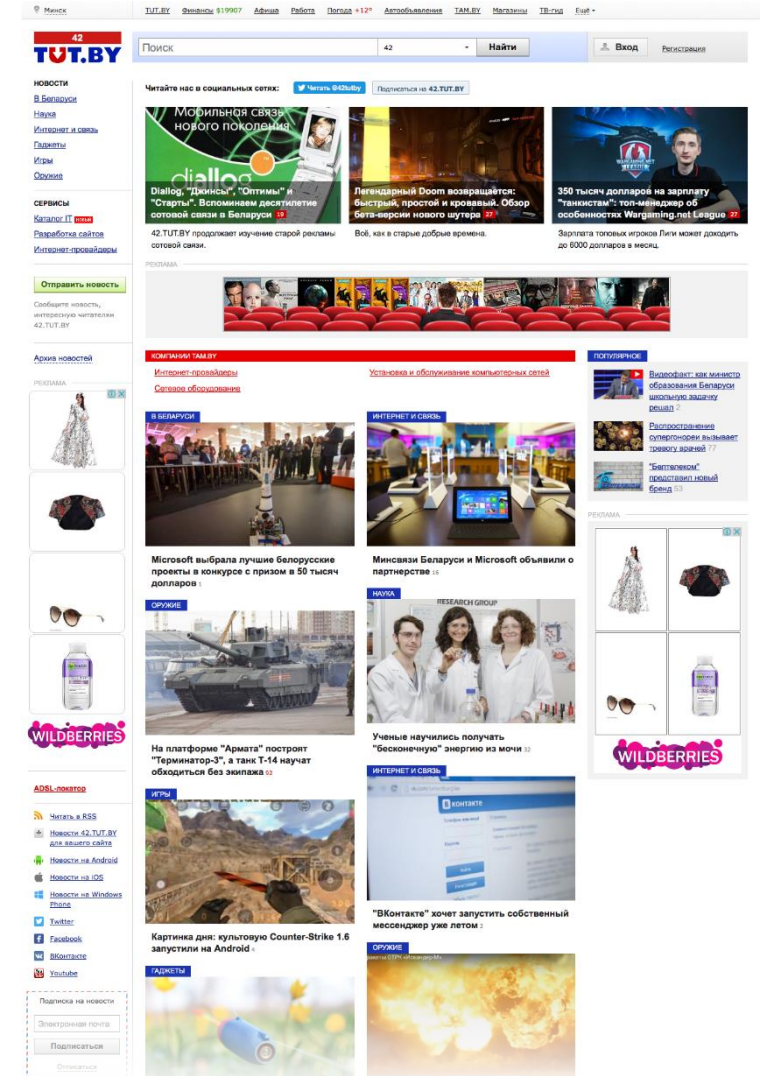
Минск

TUT.BY Финансы $19907 Афиша Работа Погода +12° Автообъявления TAM.BY Магазины ТВ-гид Ещё

42 TUT.BY

Поиск 42 Найти

Вход Регистрация

НОВОСТИ
В Беларуси
Наука
Интернет и связь
Гаджеты
Игры
Оружие

СЕРВИСЫ
Каталог IT новое
Разработка сайтов
Интернет-провайдеры

Отправить новость

Сообщите новость, интересную читателям 42.TUT.BY

Архив новостей

РЕКЛАМА

WILDBERRIES

ADSL-локатор

Читать в RSS
Новости 42.TUT.BY для вашего сайта
Новости на Android
Новости на iOS
Новости на Windows Phone
Twitter
Facebook
ВКонтакте
Youtube

Подписка на новости
Электронная почта
Подписаться
Отписаться

Читайте нас в социальных сетях: Читать @42tutby Подписаться на 42.TUT.BY

Мобильная связь нового поколения
diallog
Diallog, "Джинсы", "Оптимы" и "Старты". Вспоминаем десятилетие сотовой связи в Беларуси 19
42.TUT.BY продолжает изучение старой рекламы сотовой связи.

Легендарный Doom возвращается: быстрый, простой и кровавый. Обзор бета-версии нового шутера 27
Всё, как в старые добрые времена.

350 тысяч долларов на зарплату "танкистам": топ-менеджер об особенностях Wargaming.net League 27
Зарплата топовых игроков Лиги может доходить до 6000 долларов в месяц.

РЕКЛАМА

КОМПАНИИ TAM.BY
Интернет-провайдеры
Сетевое оборудование
Установка и обслуживание компьютерных сетей

ПОПУЛЯРНОЕ
Видеофакт: как министр образования Беларуси школьную задачку решал 2
Распространение супергонореи вызывает тревогу врачей 77
"Белтелеком" представил новый бренд 63

РЕКЛАМА

WILDBERRIES

В БЕЛАРУСИ
Microsoft выбрала лучшие белорусские проекты в конкурсе с призом в 50 тысяч долларов 1

ИНТЕРНЕТ И СВЯЗЬ
Минсвязи Беларуси и Microsoft объявили о партнерстве 16

ОРУЖИЕ
На платформе "Армата" построят "Терминатор-3", а танк Т-14 научат обходиться без экипажа 62

НАУКА
RESEARCH GROUP
Ученые научились получать "бесконечную" энергию из мочи 32

ИГРЫ
Картинка дня: культовую Counter-Strike 1.6 запустили на Android 4

ИНТЕРНЕТ И СВЯЗЬ
ВКонтакте
"ВКонтакте" хочет запустить собственный мессенджер уже летом 3

ГАДЖЕТЫ

ОРУЖИЕ